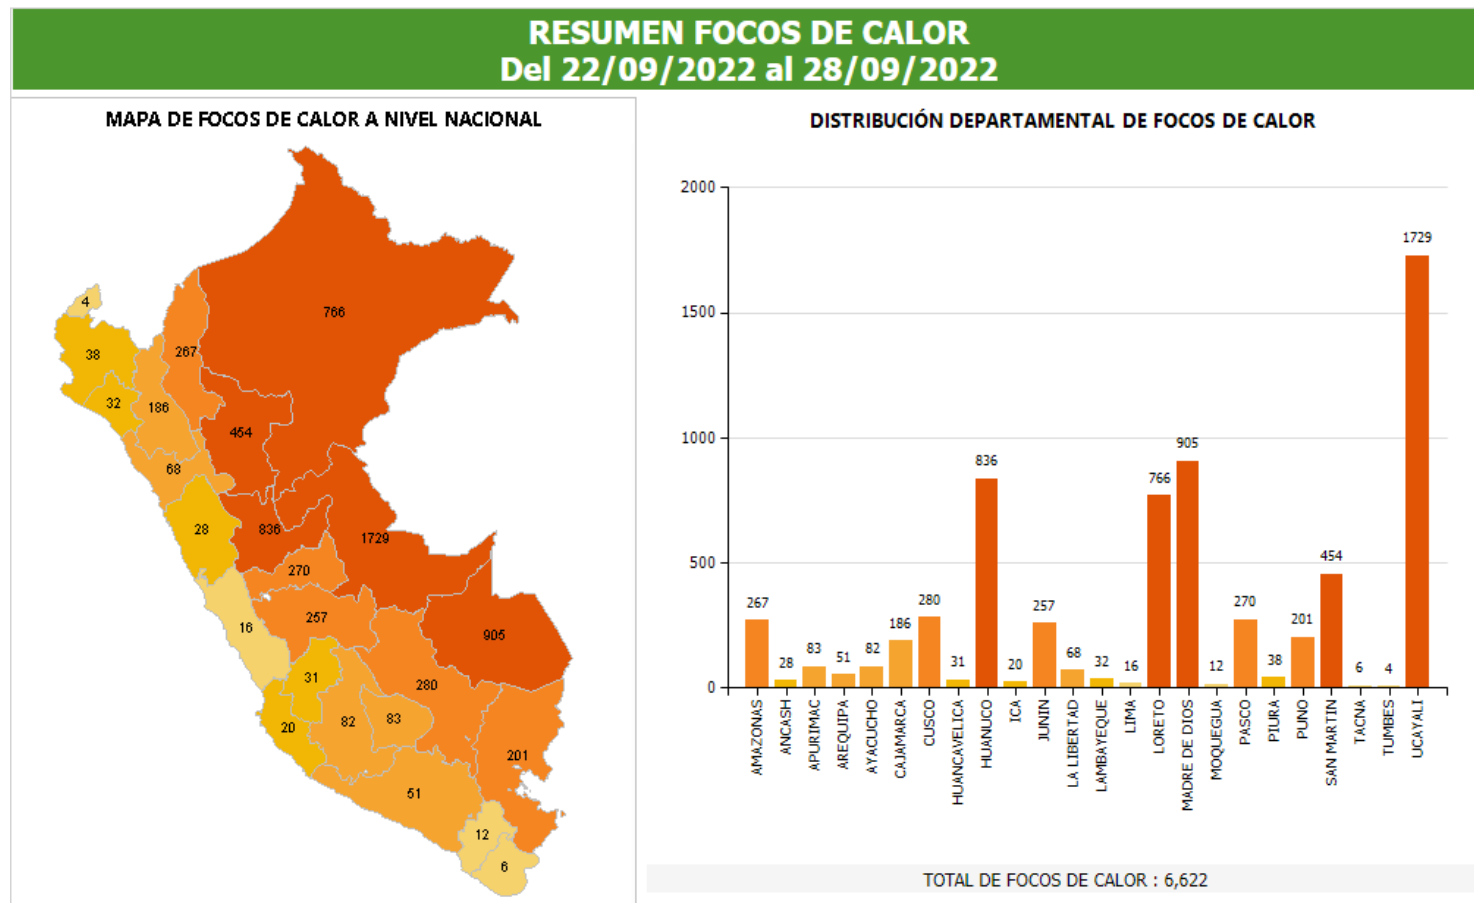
RESUMEN FOCOS DE CALOR
Del 22/09/2022 al 28/09/2022

MAPA DE FOCOS DE CALOR A NIVEL NACIONAL

4
38
32
267
186
766
454
68
28
836
1729
270
257
16
905
31
280
20
82
83
201
51
12
6

DISTRIBUCIÓN DEPARTAMENTAL DE FOCOS DE CALOR

2000
1500
1000
500
0

| AMAZONAS | ANCASH | APURIMAC | AREQUIPA | AYACUCHO | CAJAMARCA | CUSCO | HUANCAVELICA | HUANUCO | ICA | JUNIN | LA LIBERTAD | LAMBAYEQUE | LIMA | LORETO | MADRE DE DIOS | MOQUEGUA | PASCO | PIURA | PUNO | SAN MARTIN | TACNA | TUMBES | UCAYALI |
|---|---|---|---|---|---|---|---|---|---|---|---|---|---|---|---|---|---|---|---|---|---|---|---|
| 267 | 28 | 83 | 51 | 82 | 186 | 280 | 31 | 836 | 20 | 257 | 68 | 32 | 16 | 766 | 905 | 12 | 270 | 38 | 201 | 454 | 6 | 4 | 1729 |

TOTAL DE FOCOS DE CALOR : 6,622